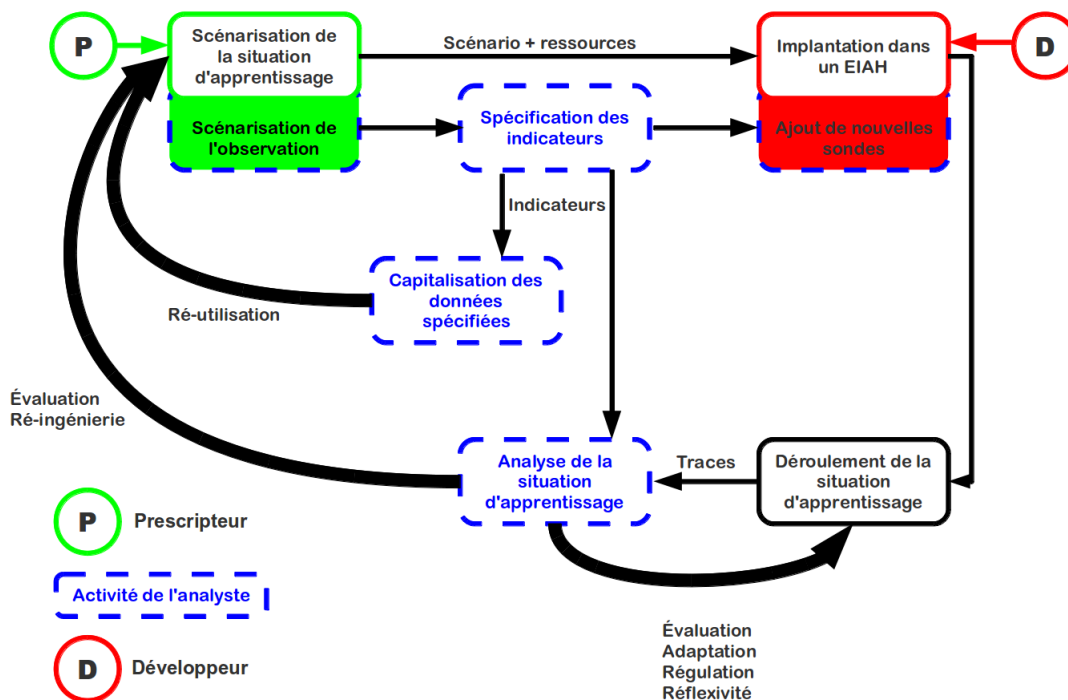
P

Scénarisation de la situation d'apprentissage

Scénario + ressources

Implantation dans un EIAH

D

Scénarisation de l'observation

Spécification des indicateurs

Ajout de nouvelles sondes

Indicateurs

Capitalisation des données spécifiées

Ré-utilisation

Évaluation
Ré-ingénierie

Analyse de la situation d'apprentissage

Traces

Déroulement de la situation d'apprentissage

P Prescripteur

Activité de l'analyste

D Développeur

Évaluation
Adaptation
Régulation
Réflexivité